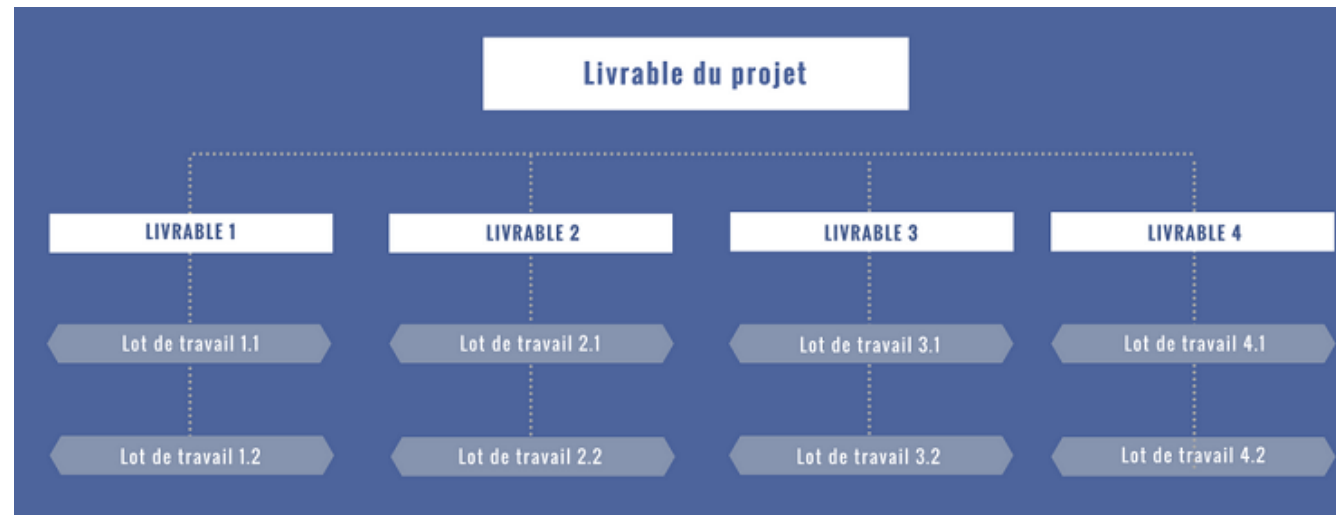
Livrable du projet

LIVRABLE 1

Lot de travail 1.1

Lot de travail 1.2

LIVRABLE 2

Lot de travail 2.1

Lot de travail 2.2

LIVRABLE 3

Lot de travail 3.1

Lot de travail 3.2

LIVRABLE 4

Lot de travail 4.1

Lot de travail 4.2